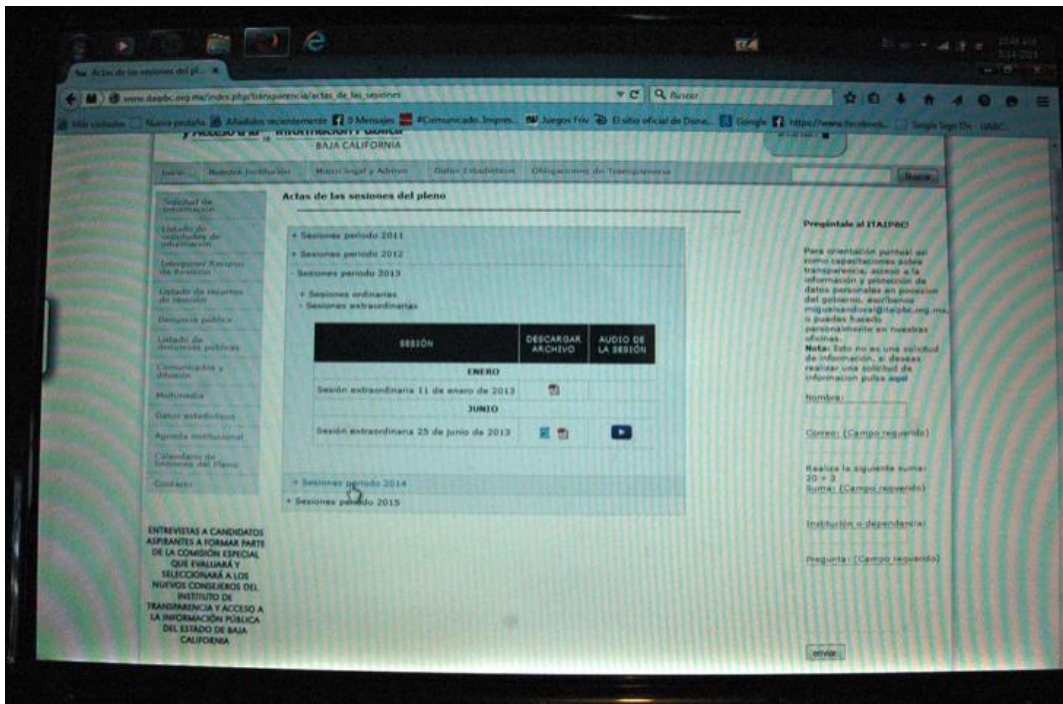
Actas de las sesiones del pl... ×

www.itaipbc.org.mx/index.php/transparencia/actas_de_las_sesiones

Buscar

Más visitados Nueva pestaña Añadidos recientemente 0 Mensajes #Comunicado. Impres... Juegos Friv El sitio oficial de Disne... Google https://www.facebook... Single Sign On - UABC

y Acceso a la Información Pública
BAJA CALIFORNIA

Inicio Nuestra Institución Marco Legal y Admvo Datos Estadísticos Obligaciones de Transparencia

Buscar

Solicitud de información

Listado de solicitudes de información

Interponer Recurso de Revisión

Listado de recursos de revisión

Denuncia pública

Listado de denuncias públicas

Comunicados y difusión

Multimedia

Datos estadísticos

Agenda institucional

Calendario de Sesiones del Pleno

Contacto

ENTREVISTAS A CANDIDATOS ASPIRANTES A FORMAR PARTE DE LA COMISIÓN ESPECIAL QUE EVALUARÁ Y SELECCIONARÁ A LOS NUEVOS CONSEJEROS DEL INSTITUTO DE TRANSPARENCIA Y ACCESO A LA INFORMACIÓN PÚBLICA DEL ESTADO DE BAJA CALIFORNIA

Actas de las sesiones del pleno

+ Sesiones periodo 2011
+ Sesiones periodo 2012
- Sesiones periodo 2013

+ Sesiones ordinarias
- Sesiones extraordinarias

| SESIÓN | DESCARGAR ARCHIVO | AUDIO DE LA SESIÓN |
|---|---|---|
| ENERO | | |
| Sesión extraordinaria 11 de enero de 2013 | | |
| JUNIO | | |
| Sesión extraordinaria 25 de junio de 2013 | | |

+ Sesiones periodo 2014
+ Sesiones periodo 2015

Pregúntale al ITAIPBC!

Para orientación puntual así como capacitaciones sobre transparencia, acceso a la información y protección de datos personales en posesión del gobierno, escríbenos miguelsandoval@itaipbc.org.mx, o puedes hacerlo personalmente en nuestras oficinas.
Nota: Esto no es una solicitud de información, si deseas realizar una solicitud de información pulsa aquí

Nombre:

Correo: (Campo requerido)

Realiza la siguiente suma: 20 + 3
Suma: (Campo requerido)

Institución o dependencia:

Pregunta: (Campo requerido)

enviar